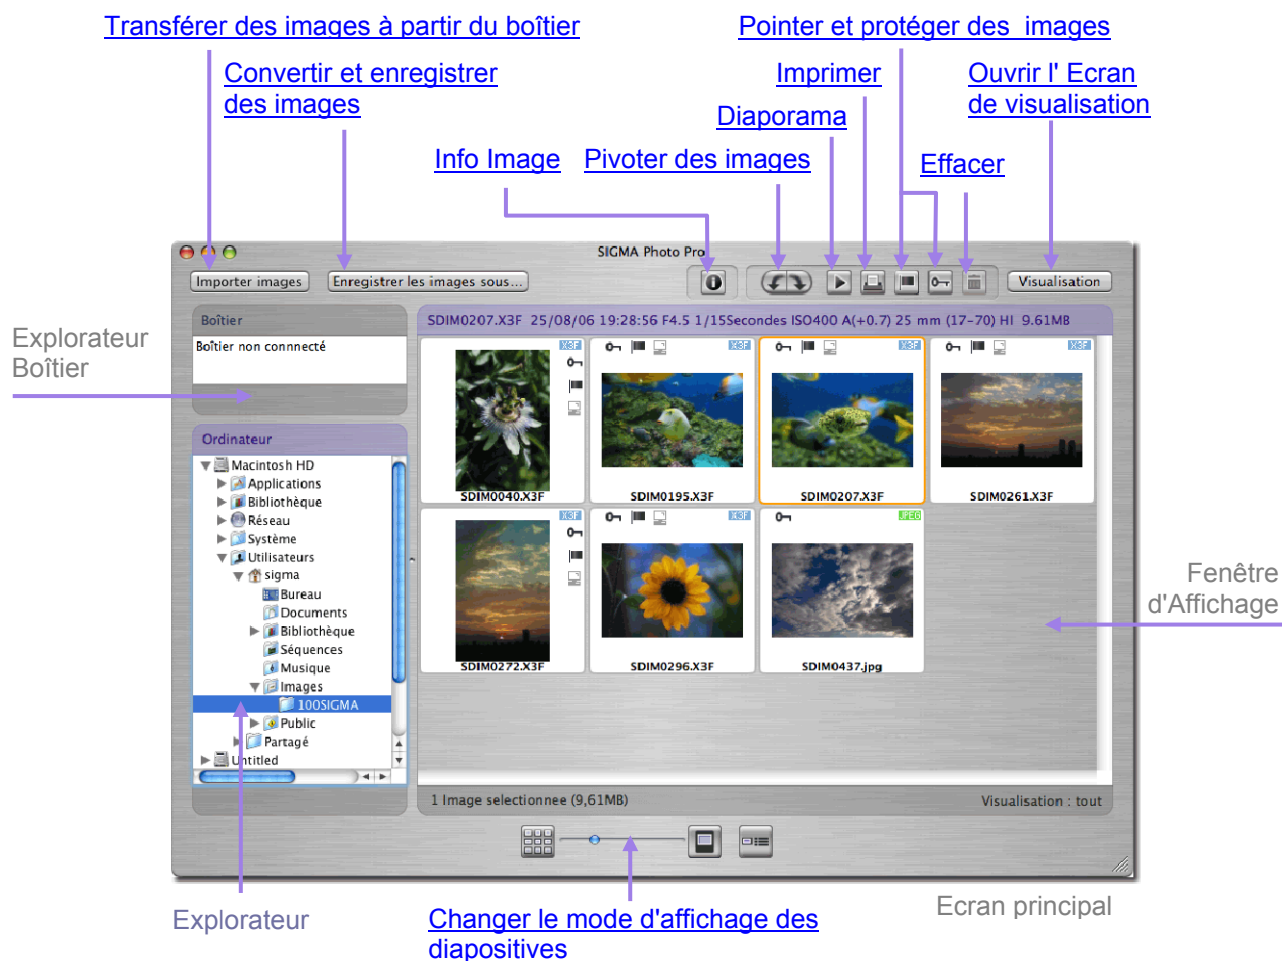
Transférer des images à partir du boîtier

Convertir et enregistrer des images

Pointer et protéger des images

Imprimer

Ouvrir l' Ecran de visualisation

Diaporama

Info Image

Pivoter des images

Effacer

SIGMA Photo Pro

Importer images

Enregistrer les images sous…

Visualisation

Explorateur Boîtier

Boîtier

Boîtier non connnecté

SDIM0207.X3F 25/08/06 19:28:56 F4.5 1/15Secondes ISO400 A(+0.7) 25 mm (17-70) HI 9.61MB

Ordinateur

Macintosh HD
Applications
Bibliothèque
Réseau
Système
Utilisateurs
sigma
Bureau
Documents
Bibliothèque
Séquences
Musique
Images
100SIGMA
Public
Partagé
Untitled

X3F
SDIM0040.X3F
X3F
SDIM0195.X3F
X3F
SDIM0207.X3F
X3F
SDIM0261.X3F
X3F
SDIM0272.X3F
X3F
SDIM0296.X3F
JPEG
SDIM0437.jpg

Fenêtre d'Affichage

1 Image selectionnee (9,61MB)

Visualisation : tout

Explorateur

Changer le mode d'affichage des diapositives

Ecran principal